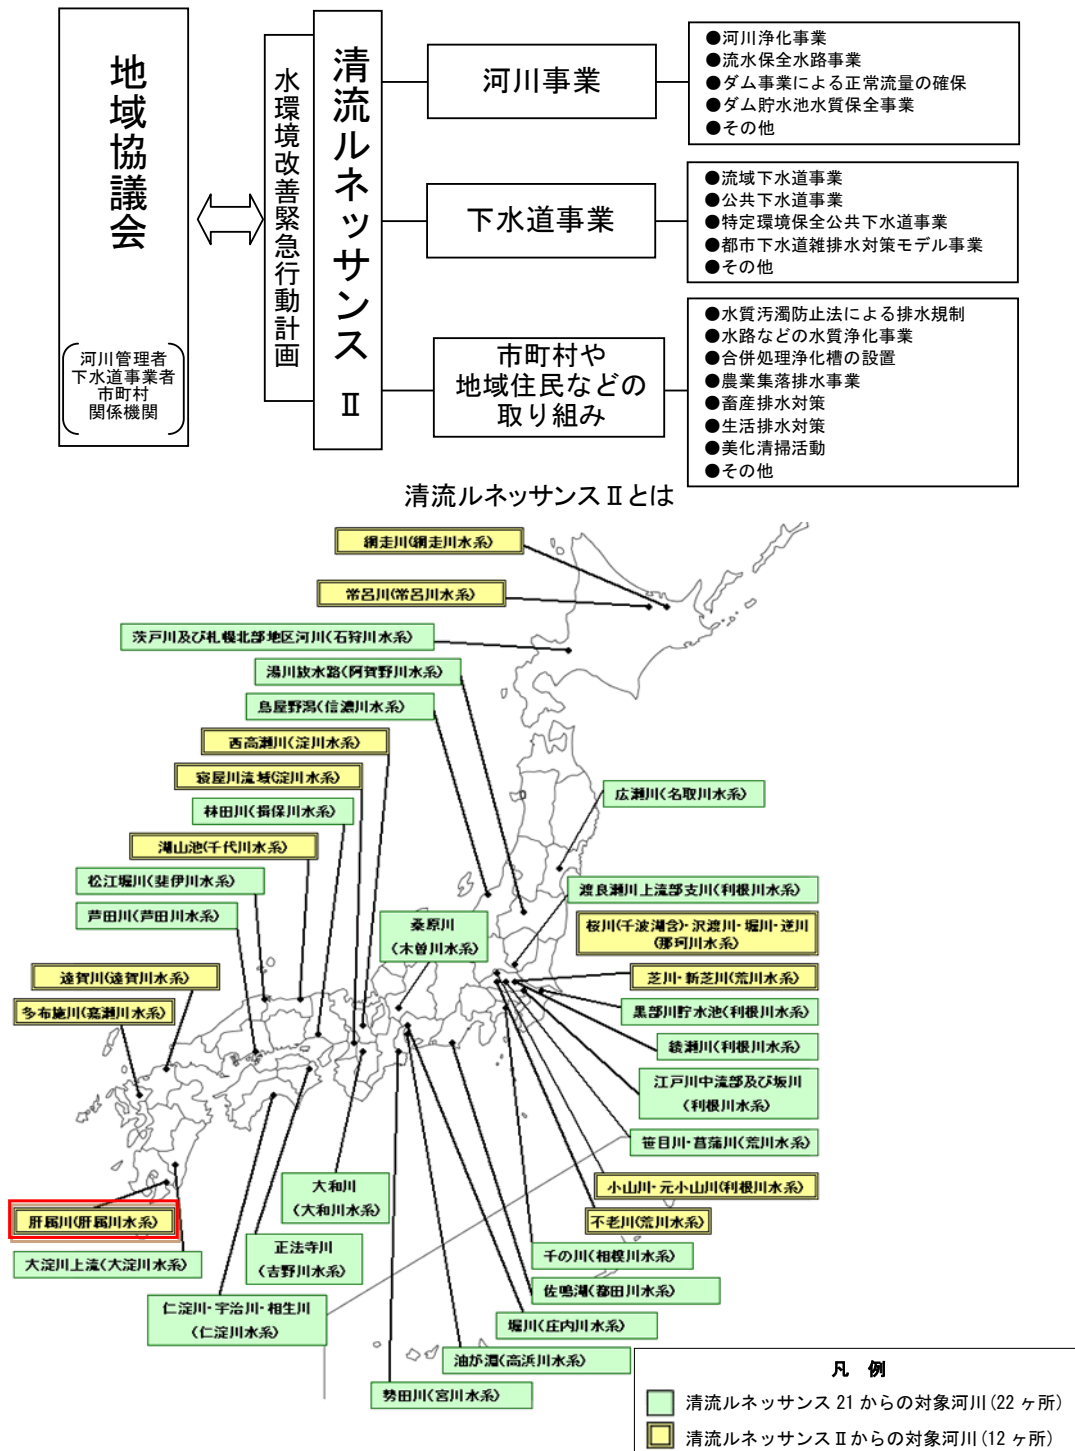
地域協議会

河川管理者
下水道事業者
市町村
関係機関

水環境改善緊急行動計画

清流ルネッサンスⅡ

河川事業

●河川浄化事業
●流水保全水路事業
●ダム事業による正常流量の確保
●ダム貯水池水質保全事業
●その他

下水道事業

●流域下水道事業
●公共下水道事業
●特定環境保全公共下水道事業
●都市下水道雑排水対策モデル事業
●その他

市町村や地域住民などの取り組み

●水質汚濁防止法による排水規制
●水路などの水質浄化事業
●合併処理浄化槽の設置
●農業集落排水事業
●畜産排水対策
●生活排水対策
●美化清掃活動
●その他

清流ルネッサンスⅡとは

網走川(網走川水系)
常呂川(常呂川水系)
茨戸川及び札幌北部地区河川(石狩川水系)
湯川放水路(阿賀野川水系)
鳥屋野潟(信濃川水系)
西高瀬川(淀川水系)
寝屋川流域(淀川水系)
林田川(揖保川水系)
湖山池(千代川水系)
松江堀川(斐伊川水系)
芦田川(芦田川水系)
遠賀川(遠賀川水系)
多布施川(嘉瀬川水系)
肝属川(肝属川水系)
大淀川上流(大淀川水系)
仁淀川・宇治川・相生川(仁淀川水系)
正法寺川(吉野川水系)
大和川(大和川水系)
桑原川(木曽川水系)
広瀬川(名取川水系)
渡良瀬川上流部支川(利根川水系)
桜川(千波湖含)・沢渡川・堀川・逆川(那珂川水系)
芝川・新芝川(荒川水系)
黒部川貯水池(利根川水系)
綾瀬川(利根川水系)
江戸川中流部及び坂川(利根川水系)
笹目川・菖蒲川(荒川水系)
小山川・元小山川(利根川水系)
不老川(荒川水系)
千の川(相模川水系)
佐鳴湖(都田川水系)
堀川(庄内川水系)
油ヶ淵(高浜川水系)
勢田川(宮川水系)

凡 例
清流ルネッサンス21からの対象河川(22ヶ所)
清流ルネッサンスⅡからの対象河川(12ヶ所)